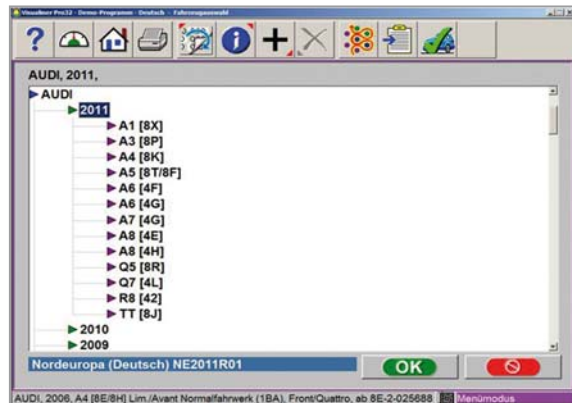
Visualiner Pro32 - Demo-Programm - Deutsch - Fahrzeugauswahl

AUDI, 2011,

AUDI
2011
A1 [8X]
A3 [8P]
A4 [8K]
A5 [8T/8F]
A6 [4F]
A6 [4G]
A7 [4G]
A8 [4E]
A8 [4H]
Q5 [8R]
Q7 [4L]
R8 [42]
TT [8J]
2010
2009

Nordeuropa (Deutsch) NE2011R01

OK

AUDI, 2006, A4 [8E/8H] Lim./Avant Normalfahrwerk (1BA), Front/Quattro, ab 8E-2-025688 Menümodus